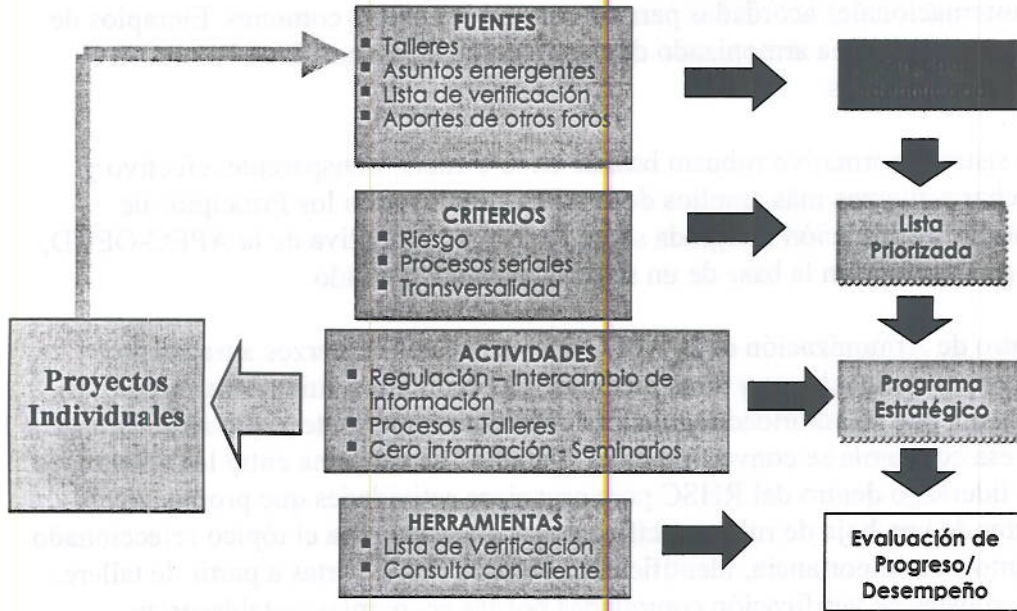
FUENTES
Talleres
Asuntos emergentes
Lista de verificación
Aportes de otros foros

CRITERIOS
Riesgo
Procesos seriales
Transversalidad

ACTIVIDADES
Regulación – Intercambio de información
Procesos - Talleres
Cero información - Seminarios

HERRAMIENTAS
Lista de Verificación
Consulta con cliente

Proyectos Individuales

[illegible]

Lista Priorizada

Programa Estratégico

Evaluación de Progreso/ Desempeño